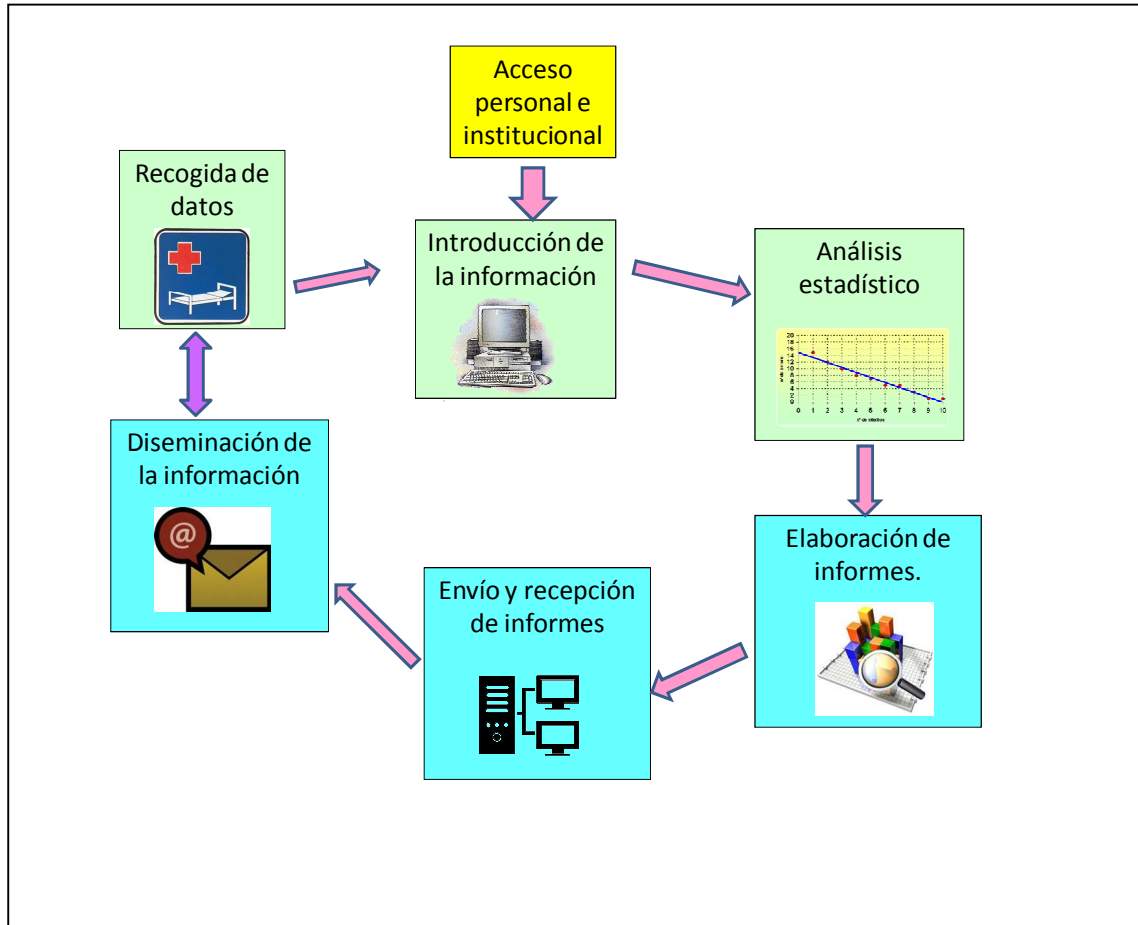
Acceso personal e institucional

Recogida de datos

Introducción de la información

Análisis estadístico

20
18
16
14
12
10
8
6
4
2
0
0 1 2 3 4 5 6 7 8 9 10

Diseminación de la información

Elaboración de informes.

Envío y recepción de informes